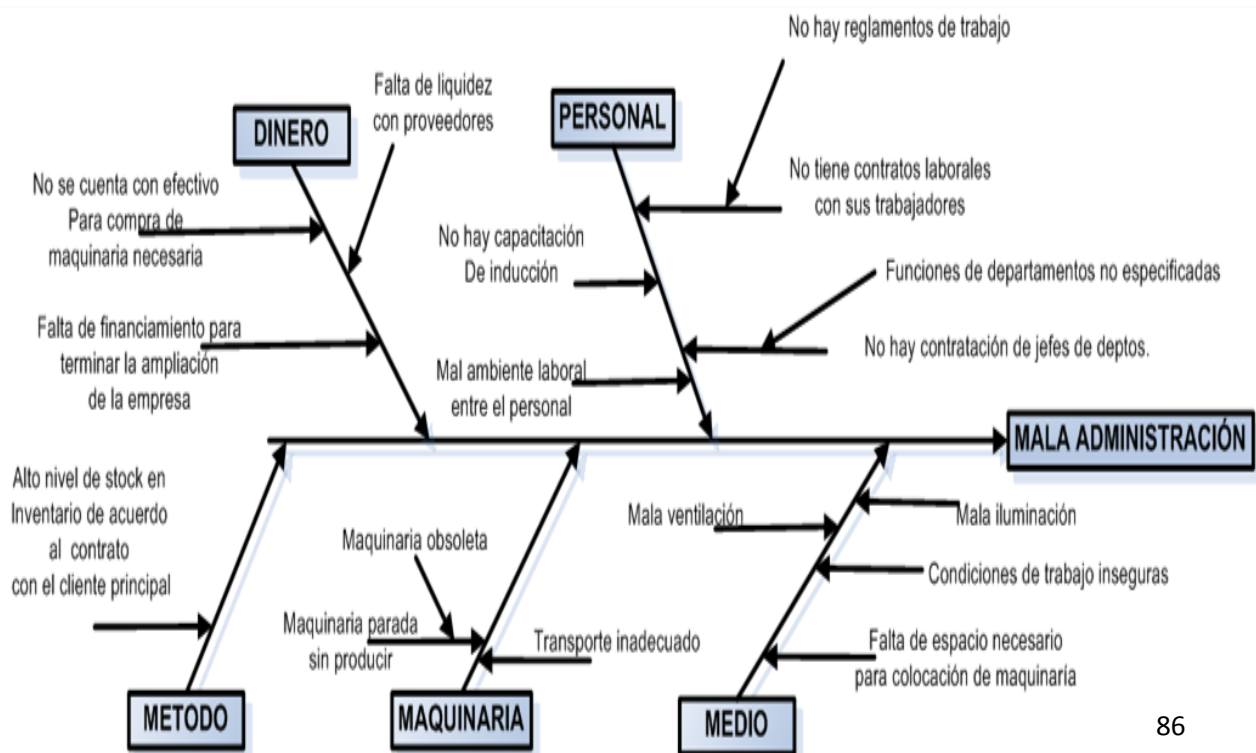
No hay reglamentos de trabajo

DINERO

Falta de liquidez con proveedores

PERSONAL

No se cuenta con efectivo Para compra de maquinaria necesaria

No tiene contratos laborales con sus trabajadores

No hay capacitación De inducción

Funciones de departamentos no especificadas

Falta de financiamiento para terminar la ampliación de la empresa

No hay contratación de jefes de deptos.

Mal ambiente laboral entre el personal

MALA ADMINISTRACIÓN

Alto nivel de stock en Inventario de acuerdo al contrato con el cliente principal

Mala ventilación

Mala iluminación

Maquinaria obsoleta

Condiciones de trabajo inseguras

Maquinaria parada sin producir

Transporte inadecuado

Falta de espacio necesario para colocación de maquinaria

METODO

MAQUINARIA

MEDIO

86